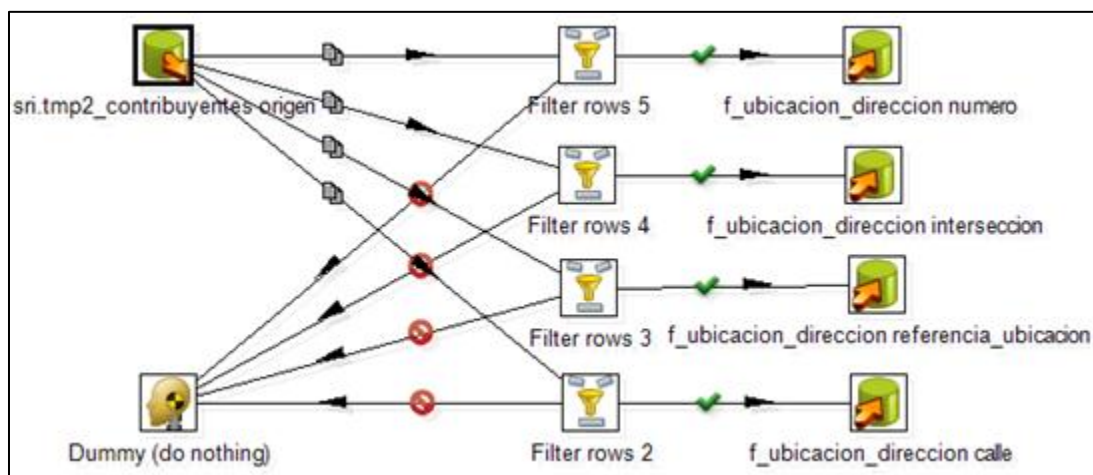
sri.tmp2_contribuyentes origen

Filter rows 5

f_ubicacion_direccion numero

Filter rows 4

f_ubicacion_direccion interseccion

Filter rows 3

f_ubicacion_direccion referencia_ubicacion

Dummy (do nothing)

Filter rows 2

f_ubicacion_direccion calle